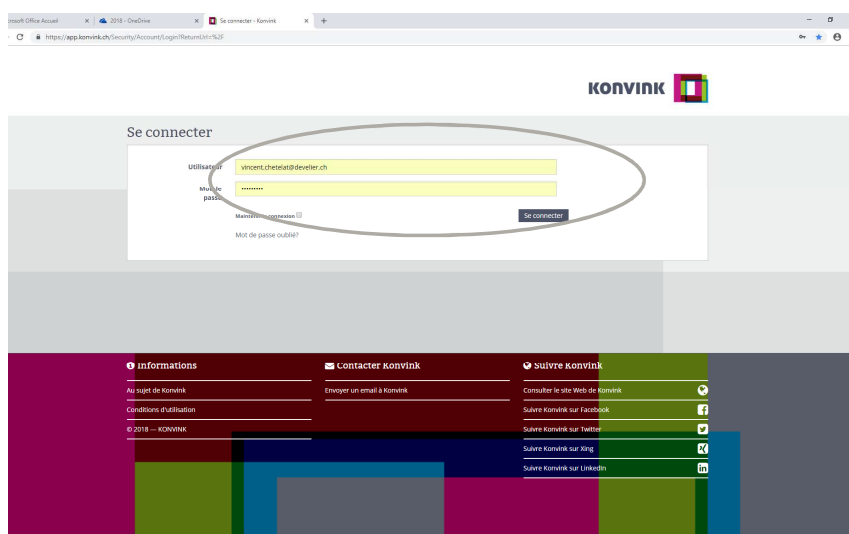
rosoft Office Accueil × 2018 - OneDrive × Se connecter - Konvink × +

https://app.konvink.ch/Security/Account/Login?ReturnUrl=%2F

KONVINK

Se connecter

Utilisateur vincent.chetelat@develier.ch

Mot de passe ••••••••••

Maintenir la connexion

Se connecter

Mot de passe oublié?

Informations

Au sujet de Konvink

Conditions d'utilisation

© 2018 — KONVINK

Contacter Konvink

Envoyer un email à Konvink

Suivre Konvink

Consulter le site Web de Konvink

Suivre Konvink sur Facebook

Suivre Konvink sur Twitter

Suivre Konvink sur Xing

Suivre Konvink sur LinkedIn